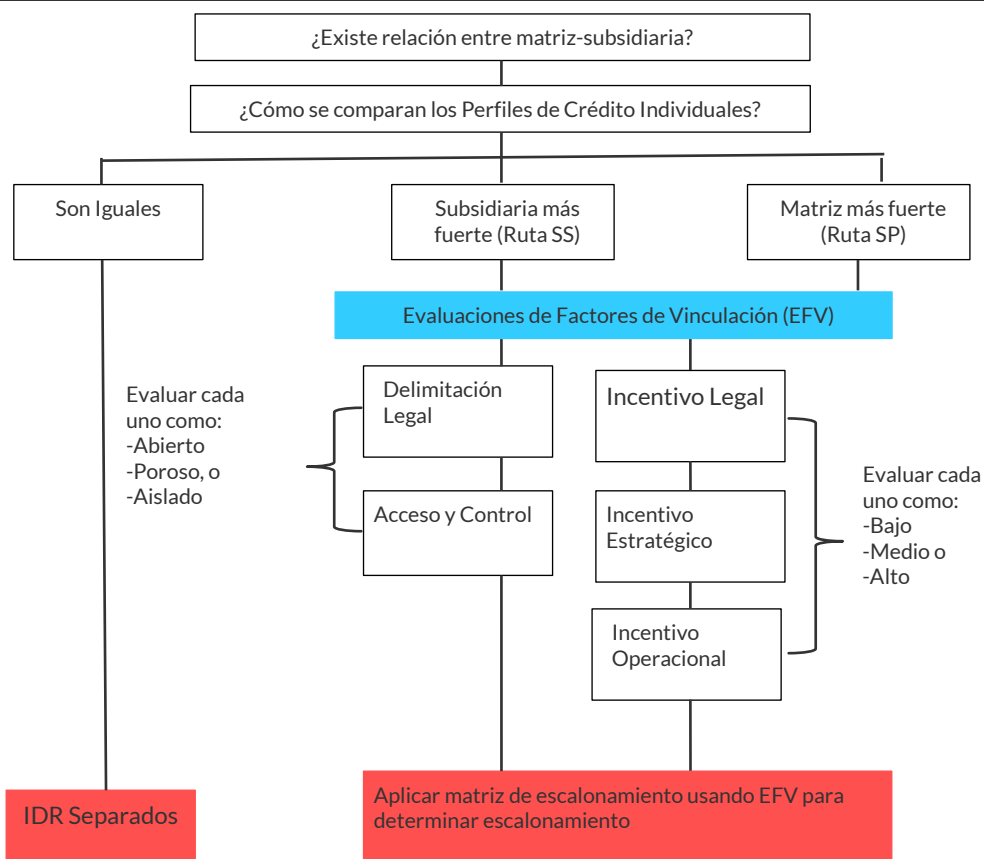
¿Existe relación entre matriz-subsidiaria?

¿Cómo se comparan los Perfiles de Crédito Individuales?

Son Iguales

Subsidiaria más fuerte (Ruta SS)

Matriz más fuerte (Ruta SP)

Evaluaciones de Factores de Vinculación (EFV)

Evaluar cada uno como:
-Abierto
-Poroso, o
-Aislado

Delimitación Legal

Acceso y Control

Incentivo Legal

Incentivo Estratégico

Incentivo Operacional

Evaluar cada uno como:
-Bajo
-Medio o
-Alto

IDR Separados

Aplicar matriz de escalonamiento usando EFV para determinar escalonamiento